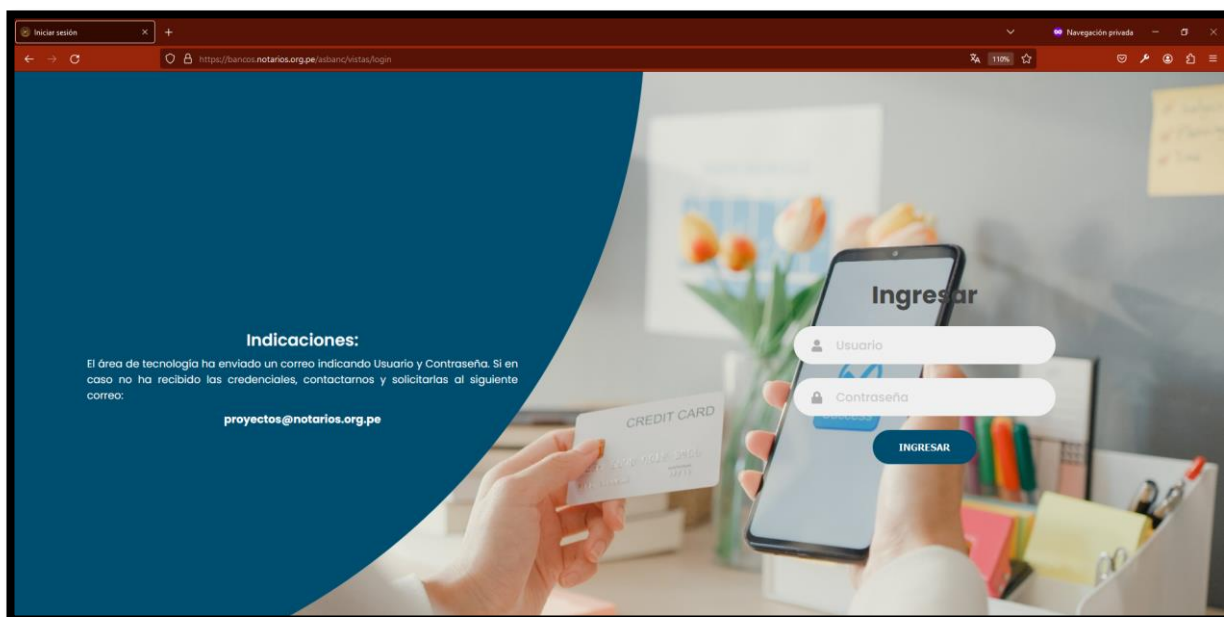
Iniciar sesión × +

Navegación privada

https://bancos.notarios.org.pe/asbanc/vistas/login

110%

Indicaciones:

El área de tecnología ha enviado un correo indicando Usuario y Contraseña. Si en caso no ha recibido las credenciales, contactarnos y solicitarlas al siguiente correo:

proyectos@notarios.org.pe

CREDIT CARD

Ingresar

Usuario

Contraseña

INGRESAR